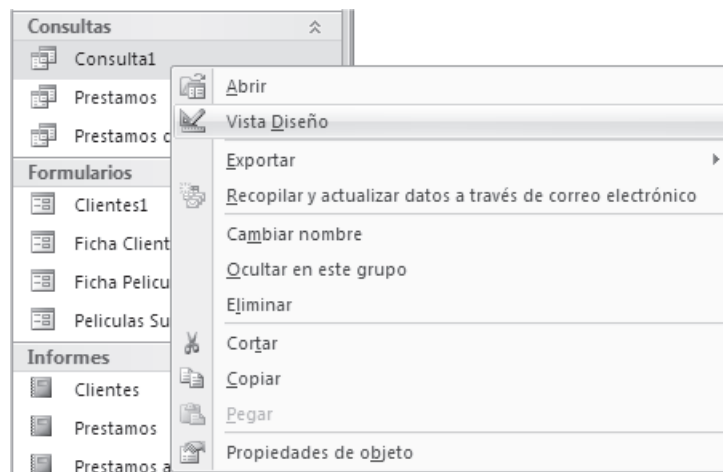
Consultas
Consulta1
Prestamos
Prestamos c
Formularios
Clientes1
Ficha Client
Ficha Pelicu
Peliculas Su
Informes
Clientes
Prestamos
Prestamos a

Abrir
Vista Diseño
Exportar
Recopilar y actualizar datos a través de correo electrónico
Cambiar nombre
Ocultar en este grupo
Eliminar
Cortar
Copiar
Pegar
Propiedades de objeto